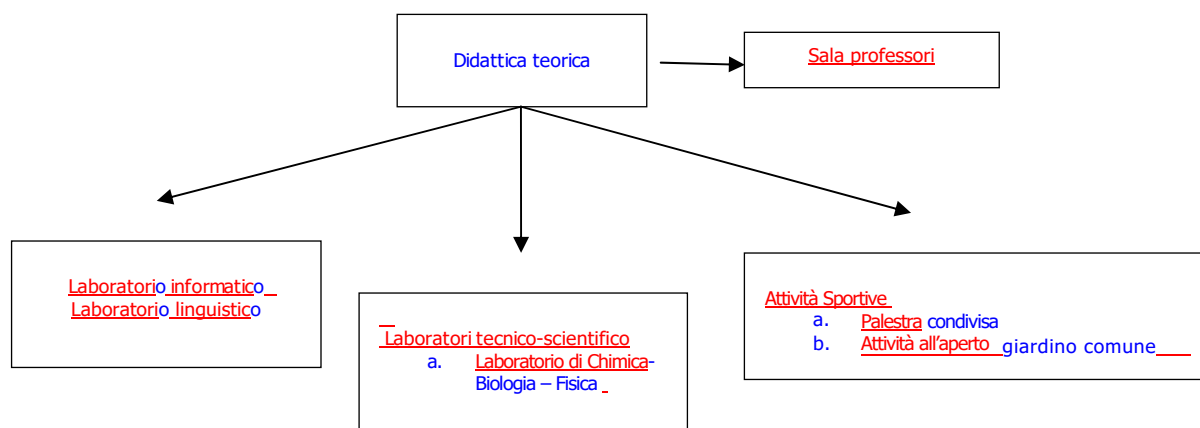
Didattica teorica

Sala professori

Laboratorio informatico
Laboratorio linguistico

Laboratori tecnico-scientifico
a. Laboratorio di Chimica-Biologia – Fisica

Attività Sportive
a. Palestra condivisa
b. Attività all'aperto giardino comune